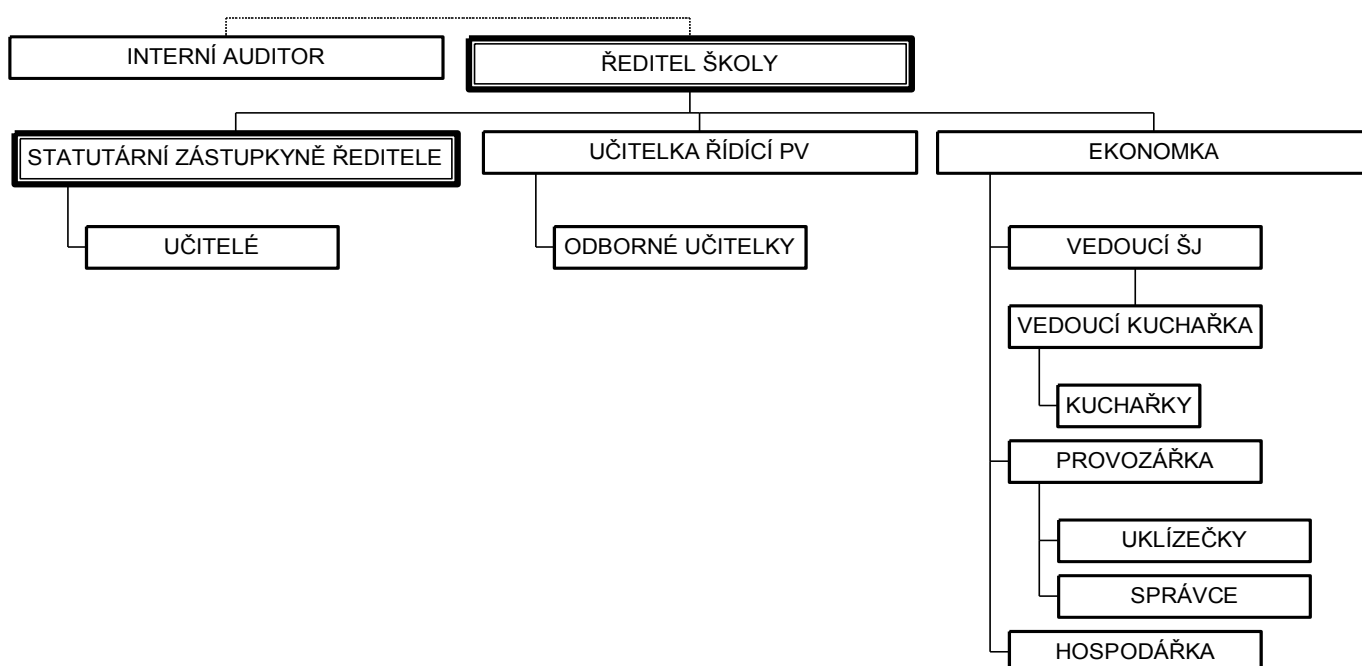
INTERNÍ AUDITOR

ŘEDITEL ŠKOLY

STATUTÁRNÍ ZÁSTUPKYNĚ ŘEDITELE

UČITELÉ

UČITELKA ŘÍDÍCÍ PV

ODBORNÉ UČITELKY

EKONOMKA

VEDOUCÍ ŠJ

VEDOUCÍ KUCHAŘKA

KUCHAŘKY

PROVOZÁŘKA

UKLÍZEČKY

SPRÁVCE

HOSPODÁŘKA